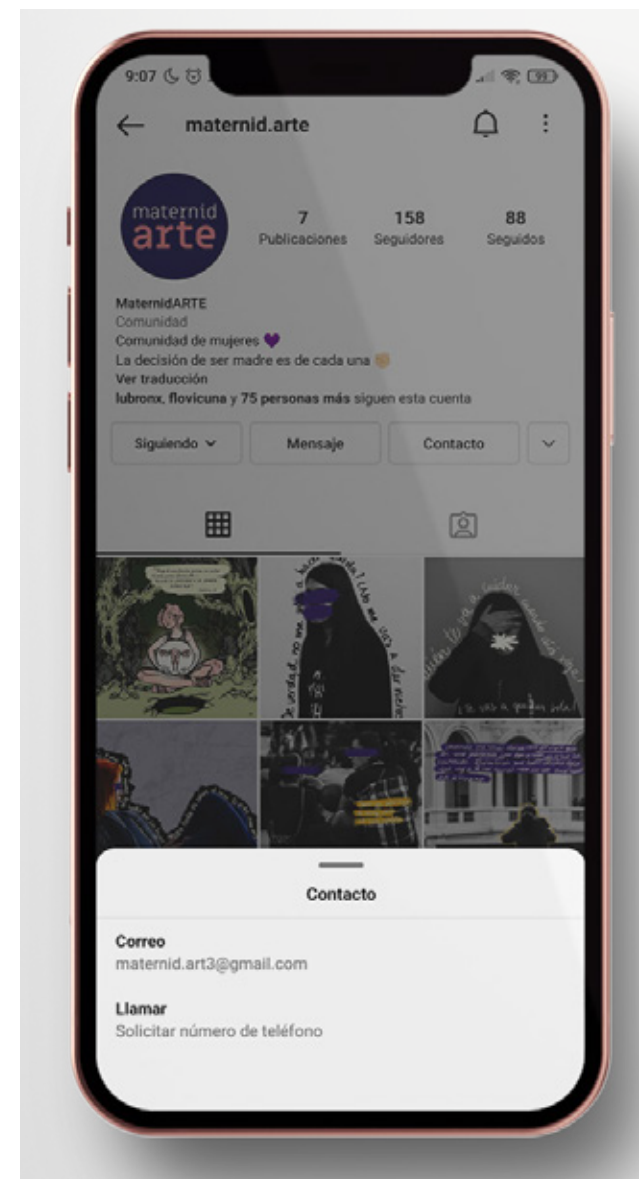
9:07

maternid.arte

maternid arte

7 Publicaciones
158 Seguidores
88 Seguidos

MaternidARTE
Comunidad
Comunidad de mujeres 💜
La decisión de ser madre es de cada una ✊
Ver traducción
lubronx, flovicuna y 75 personas más siguen esta cuenta

Siguiendo
Mensaje
Contacto

Contacto

Correo
maternid.art3@gmail.com

Llamar
Solicitar número de teléfono